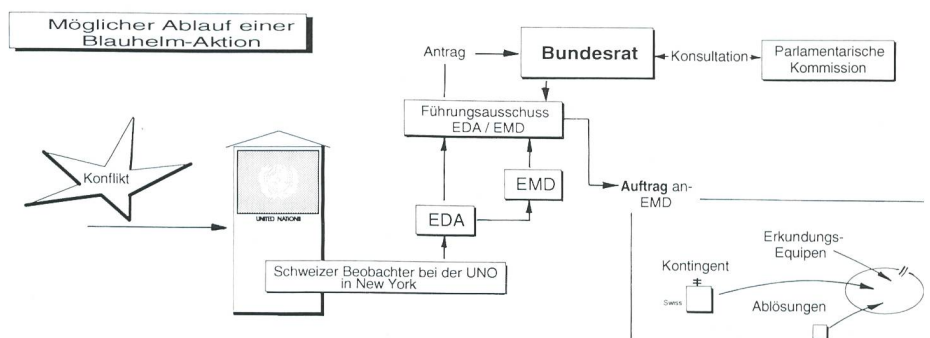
Möglicher Ablauf einer Blauhelm-Aktion

Antrag

Bundesrat

Konsultation

Parlamentarische Kommission

Führungsausschuss EDA / EMD

Konflikt

UNITED NATIONS

EMD

Auftrag an-EMD

EDA

Schweizer Beobachter bei der UNO in New York

Erkundungs-Equipen

Kontingent

Swiss

Ablösungen